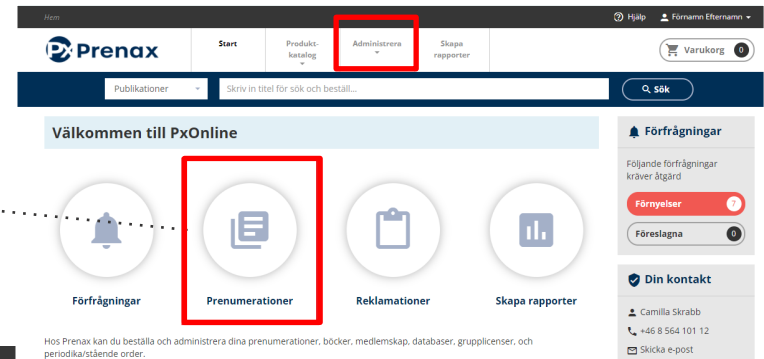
Hem

Hjälp Förnamn Efternamn

Px Prenax

Start

Produktkatalog

Administrera

Skapa rapporter

Varukorg 0

Publikationer

Skriv in titel för sök och beställ...

Sök

Välkommen till PxOnline

Förfrågningar

Prenumerationer

Reklamationer

Skapa rapporter

Hos Prenax kan du beställa och administrera dina prenumerationer, böcker, medlemskap, databaser, grupplicenser, och periodika/stående order.

Förfrågningar

Följande förfrågningar kräver åtgärd

Förnyelser 7

Föreslagna 0

Din kontakt

Camilla Skrabb

+46 8 564 101 12

Skicka e-post